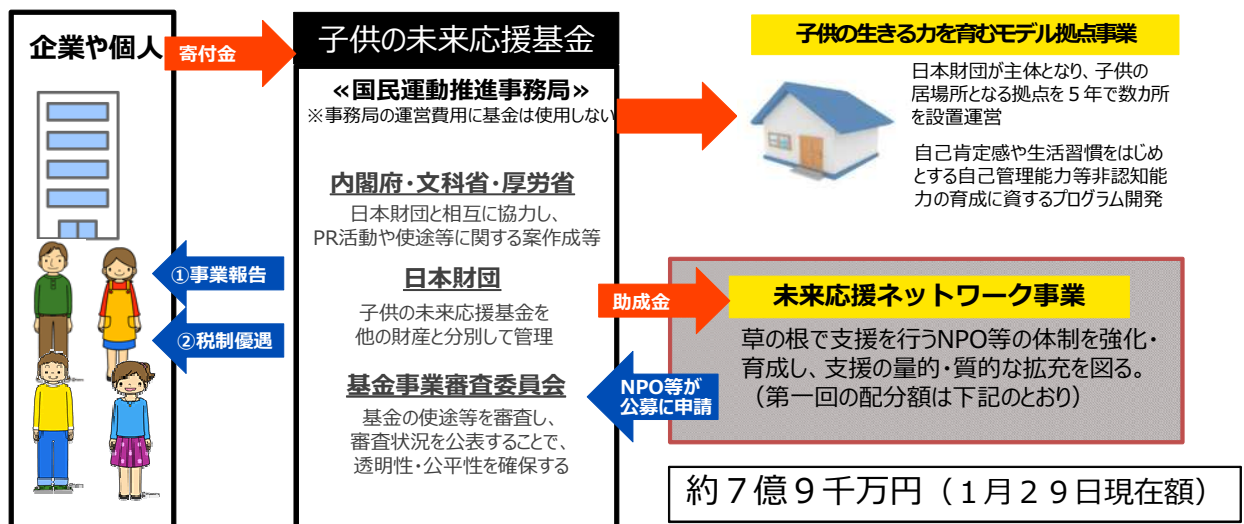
企業や個人

寄付金

①事業報告

②税制優遇

子供の未来応援基金

≪国民運動推進事務局≫
※事務局の運営費用に基金は使用しない

内閣府・文科省・厚労省
日本財団と相互に協力し、PR活動や使途等に関する案作成等

日本財団
子供の未来応援基金を他の財産と分別して管理

基金事業審査委員会
基金の使途等を審査し、審査状況を公表することで、透明性・公平性を確保する

子供の生きる力を育むモデル拠点事業
日本財団が主体となり、子供の居場所となる拠点を５年で数カ所を設置運営

自己肯定感や生活習慣をはじめとする自己管理能力等非認知能力の育成に資するプログラム開発

助成金

未来応援ネットワーク事業
草の根で支援を行うNPO等の体制を強化・育成し、支援の量的・質的な拡充を図る。
（第一回の配分額は下記のとおり）

NPO等が公募に申請

約７億９千万円（１月２９日現在額）